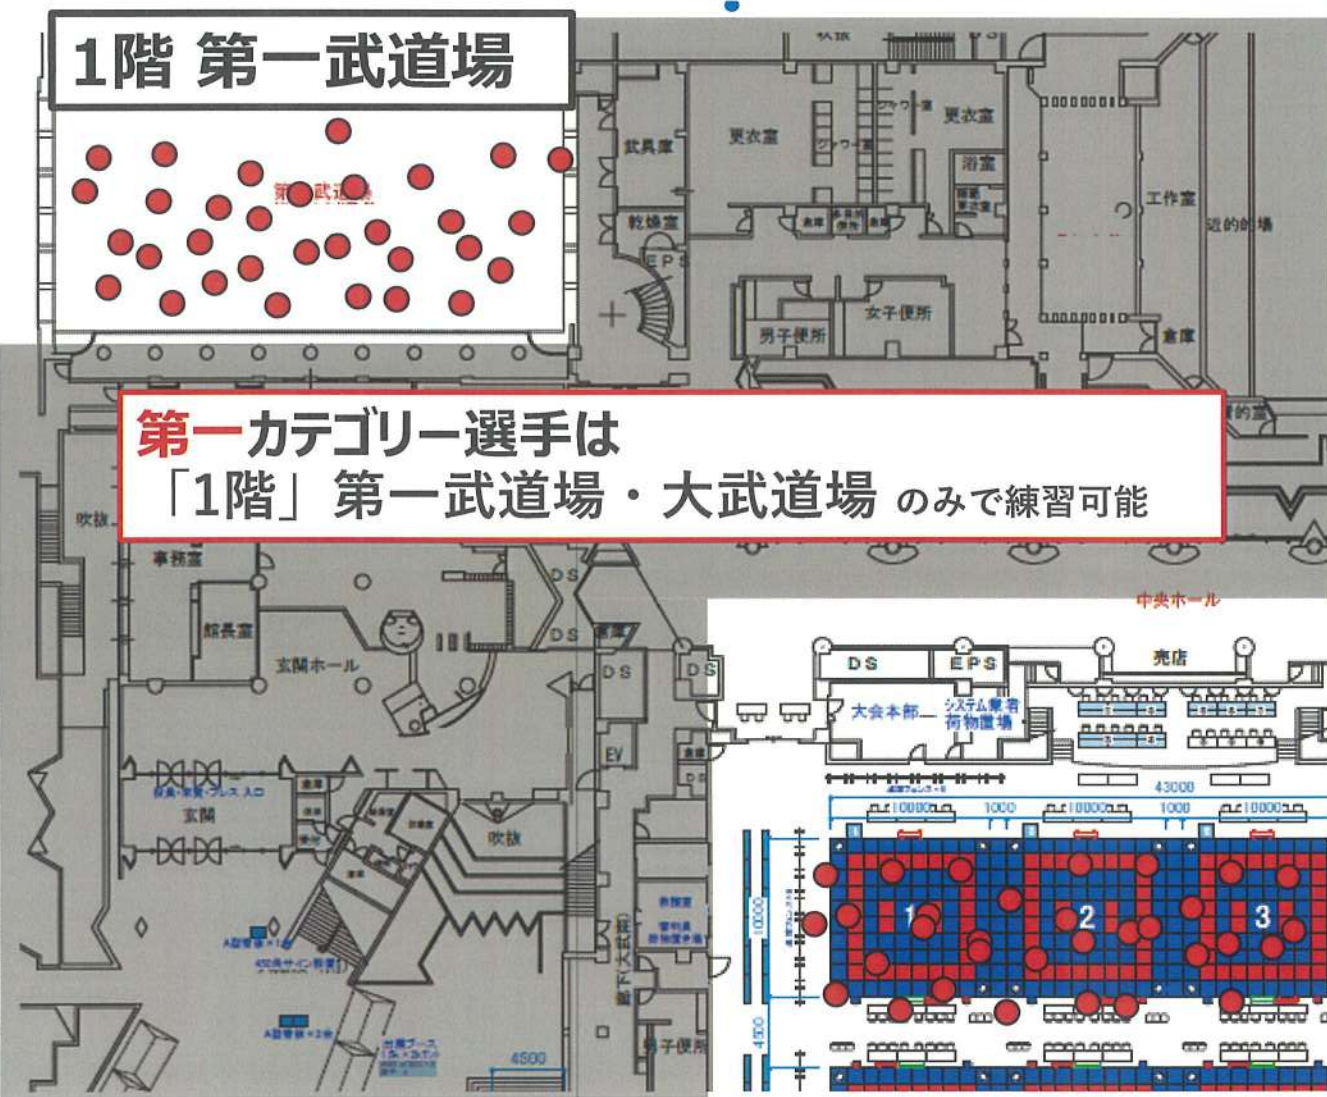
1階 第一武道場

第一武道場

武具庫
更衣室
シャワー室
更衣室
浴室
乾燥室
EPS
工作室
近的射場
女子便所
男子便所
倉庫

第一カテゴリー選手は
「1階」第一武道場・大武道場 のみで練習可能

吹抜
事務室
館長室
玄関ホール
DS
DS
DS
DS
EV
玄関
吹抜
中央ホール
DS
EPS
売店
大会本部
システム業者荷物置場
43000
10000
1000
10000
1000
10000
10000
1
2
3
4500
4500
男子便所